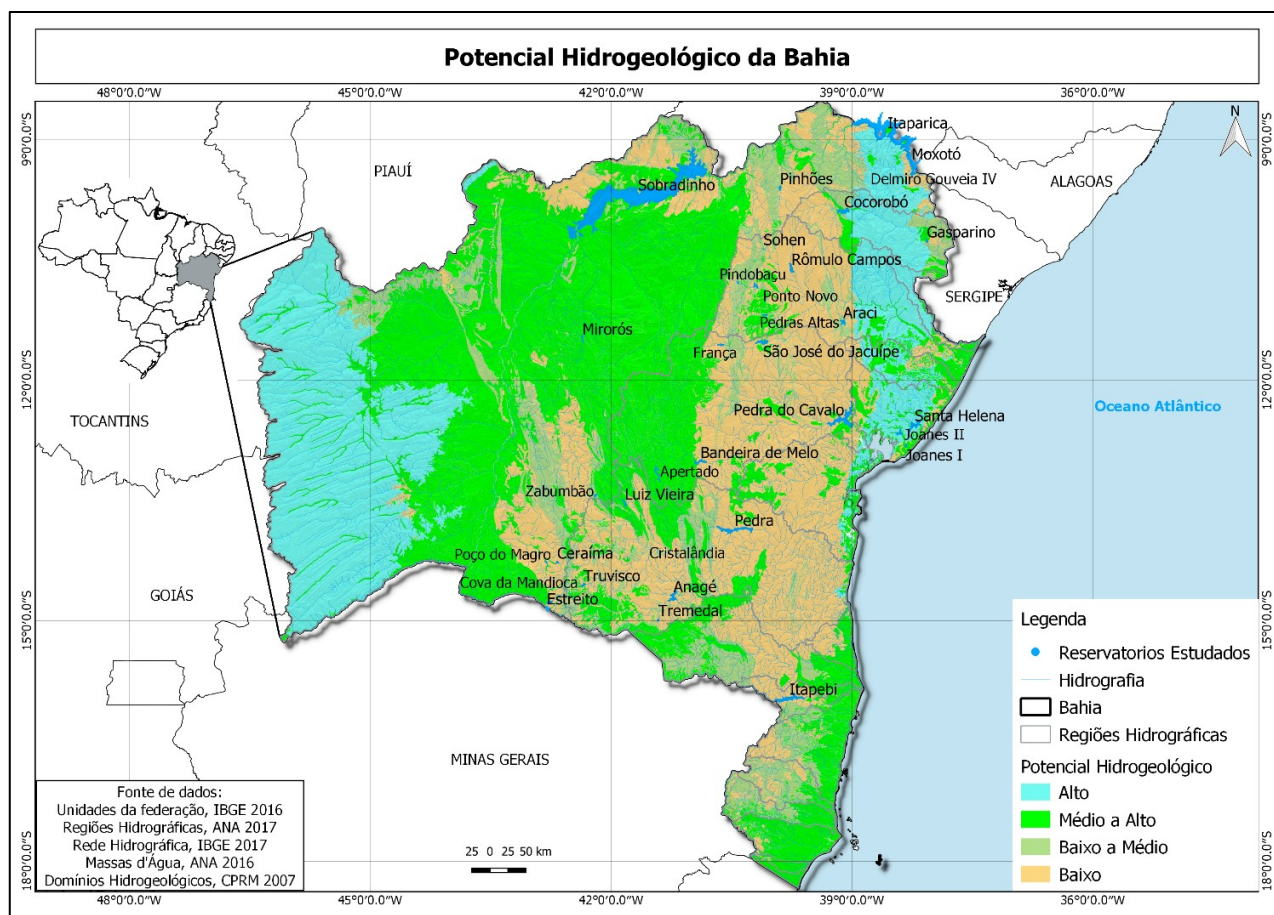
Potencial Hidrogeológico da Bahia

48°0'0.0"W
45°0'0.0"W
42°0'0.0"W
39°0'0.0"W
36°0'0.0"W

9°0'0.0"S
12°0'0.0"S
15°0'0.0"S
18°0'0.0"S

N

PIAUÍ
ALAGOAS
SERGIPE
TOCANTINS
GOIÁS
MINAS GERAIS
Oceano Atlântico

Itaparica
Moxotó
Delmiro Gouveia IV
Sobradinho
Pinhões
Cocorobó
Gasparino
Sohen
Rômulo Campos
Pindobaçu
Ponto Novo
Araci
Pedras Altas
Mirorós
França
São José do Jacuípe
Pedra do Cavalo
Santa Helena
Joanes II
Joanes I
Bandeira de Melo
Apertado
Zabumbão
Luiz Vieira
Pedra
Poço do Magro
Ceraíma
Cristalândia
Truvisco
Cova da Mandioca
Anagé
Estreito
Tremedal
Itapebi

Legenda
Reservatorios Estudados
Hidrografia
Bahia
Regiões Hidrográficas
Potencial Hidrogeológico
Alto
Médio a Alto
Baixo a Médio
Baixo

Fonte de dados:
Unidades da federação, IBGE 2016
Regiões Hidrográficas, ANA 2017
Rede Hidrográfica, IBGE 2017
Massas d'Água, ANA 2016
Domínios Hidrogeológicos, CPRM 2007

25 0 25 50 km